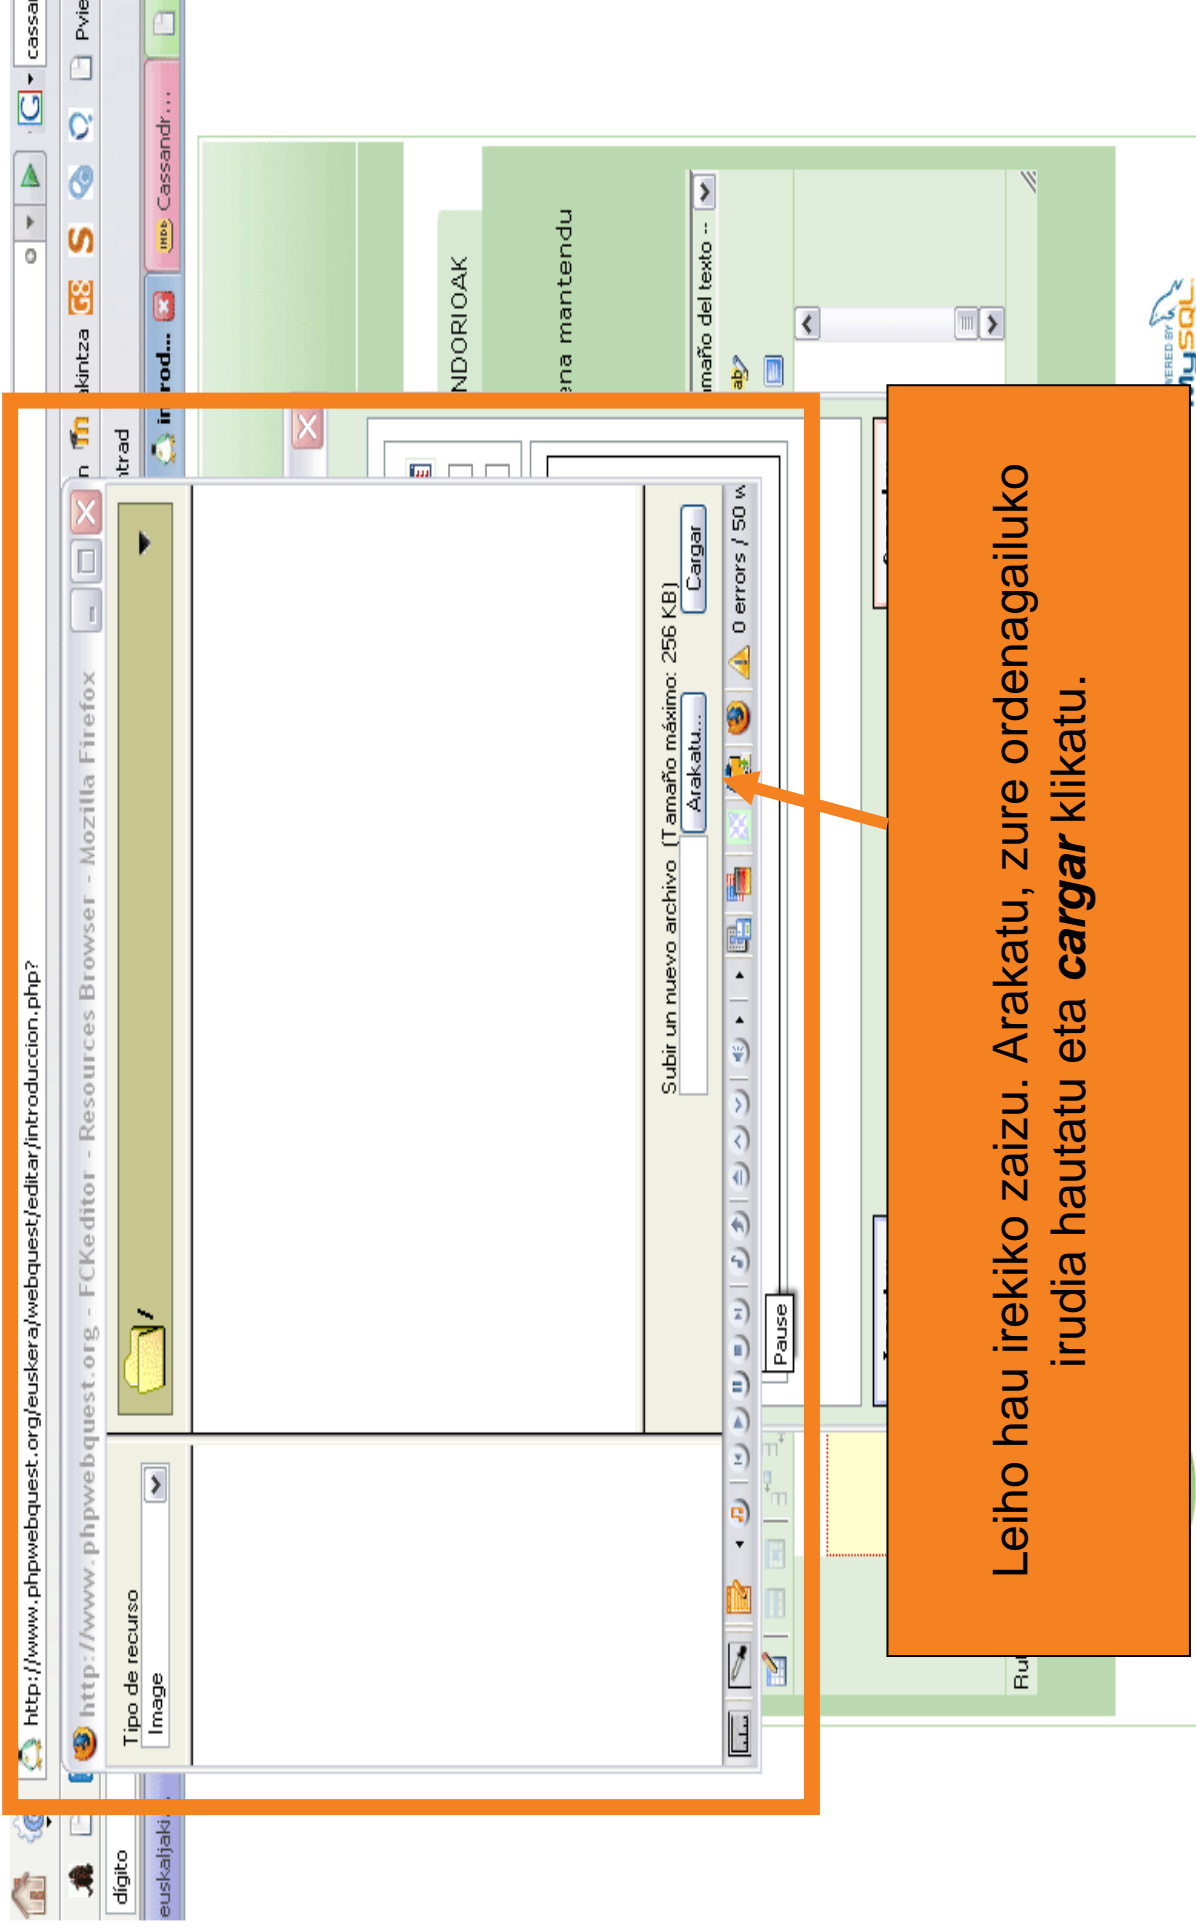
http://www.phpwebquest.org/euskera/webquest/editar/introduccion.php?

http://www.phpwebquest.org - FCKeditor - Resources Browser - Mozilla Firefox

Tipo de recurso
Image

/

Subir un nuevo archivo (Tamaño máximo: 256 KB)
Arakatu...
Cargar

0 errors / 50 w

Pause

Leiho hau irekiko zaizu. Arakatu, zure ordenagailuko irudia hautatu eta ***cargar*** klikatu.

NDORIOAK

ena mantendu

maño del texto --

Cassandr...

rod...

kintza

digito

euskaljaki

Pvie

cassa

Ru